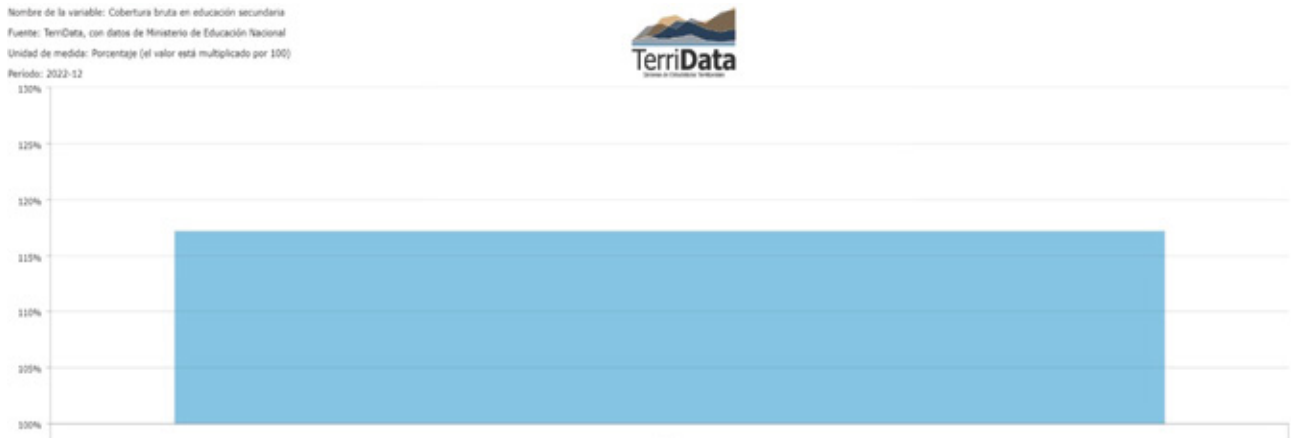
Nombre de la variable: Cobertura bruta en educación secundaria

Fuente: TerriData, con datos de Ministerio de Educación Nacional

Unidad de medida: Porcentaje (el valor está multiplicado por 100)

Periodo: 2022-12

TerriData

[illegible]

130%

125%

120%

115%

110%

105%

100%